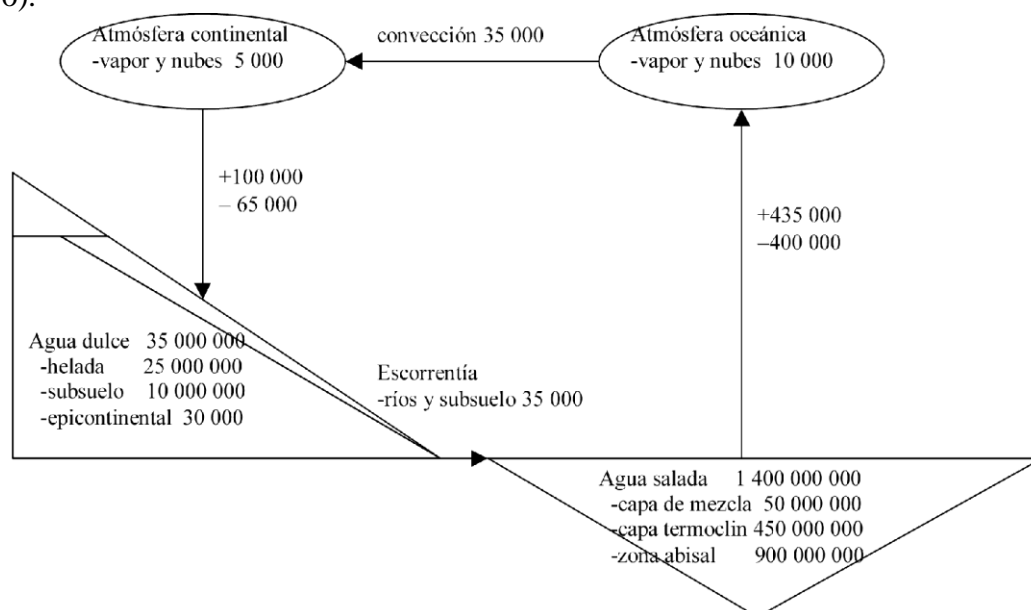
6).

Atmósfera continental
-vapor y nubes 5 000

convección 35 000

Atmósfera oceánica
-vapor y nubes 10 000

+100 000
– 65 000

+435 000
–400 000

Agua dulce 35 000 000
-helada 25 000 000
-subsuelo 10 000 000
-epicontinental 30 000

Escorrentía
-ríos y subsuelo 35 000

Agua salada 1 400 000 000
-capa de mezcla 50 000 000
-capa termoclin 450 000 000
-zona abisal 900 000 000